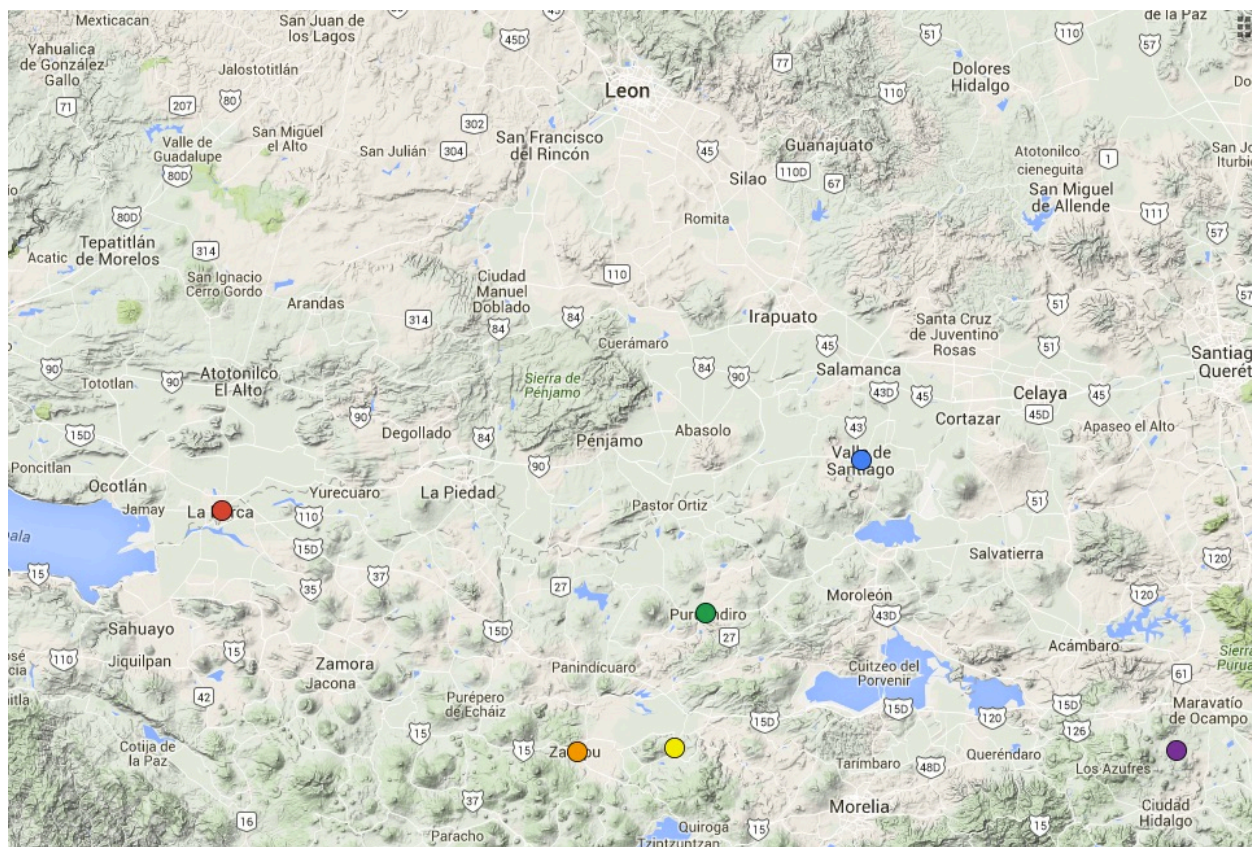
Mexticacan
San Juan de los Lagos
45D
51
110
de la Paz
57
Yahualica de González Gallo
Jalostotitlán
77
Dolores Hidalgo
71
207
80
Leon
110
Do
302
Valle de Guadalupe
San Miguel el Alto
San Julián
304
San Francisco del Rincón
45
Guanajuato
Atotonilco cieneguita
San Jo Iturbi
80D
Silao
110D
67
San Miguel de Allende
80D
Romita
111
Tepatitlán de Morelos
314
57
Acatic
San Ignacio Cerro Gordo
Ciudad Manuel Doblado
110
51
Arandas
314
84
84
Irapuato
Santa Cruz de Juventino Rosas
57
Cuerámaro
45
51
90
Tototlan
90
Atotonilco El Alto
Sierra de Pénjamo
84
90
Salamanca
43D
45
Celaya
45
Santiag Queré
90
45D
15D
Degollado
84
Pénjamo
Abasolo
43
Cortazar
Apaseo el Alto
Poncitlan
90
Valle de Santiago
Ocotlán
Yurecuaro
La Piedad
Pastor Ortiz
Jamay
La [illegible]ca
110
51
ala
15D
Salvatierra
15
35
37
27
120
Moroleón
120
Sahuayo
15D
Puruándiro
43D
27
Acámbaro
Sierra Purua
osé cia
110
Jiquilpan
15
Zamora
Panindícuaro
Cuitzeo del Porvenir
61
Jacona
itla
42
Purépero de Echáiz
15D
15D
120
15D
Maravatío de Ocampo
15
126
Cotija de la Paz
15
Za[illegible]u
Tarímbaro
48D
Queréndaro
Los Azufres
37
Morelia
Ciudad Hidalgo
16
15
Paracho
Quiroga
15
Tzintzuntzan